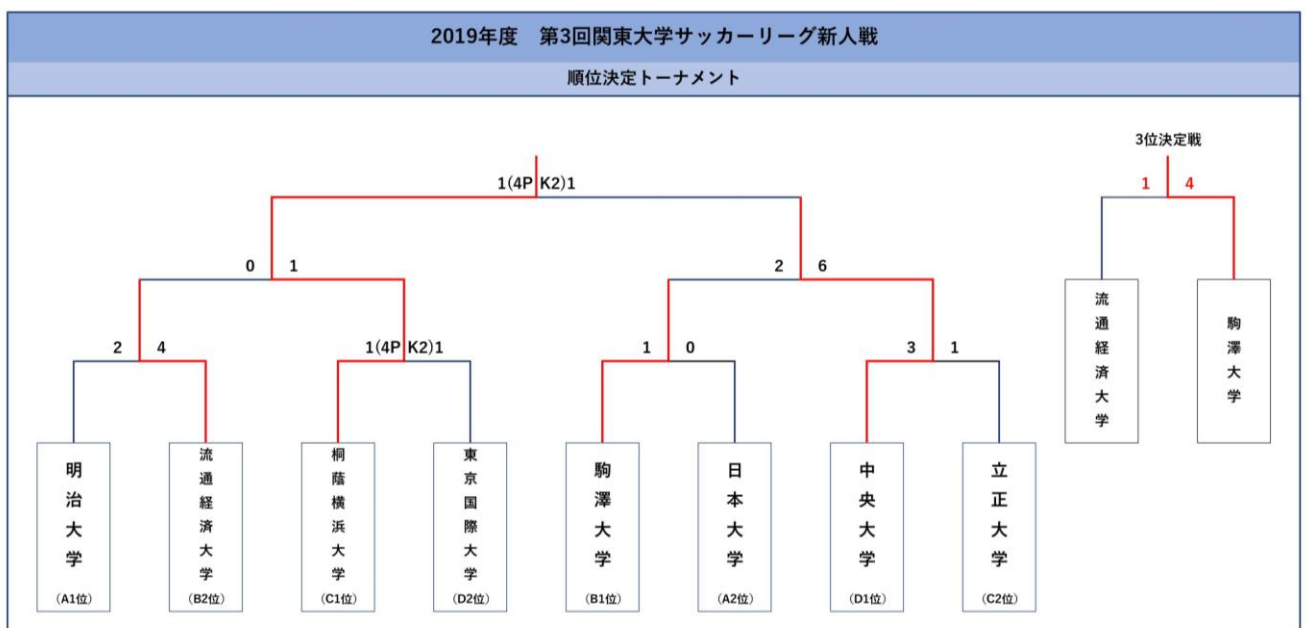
2019年度　第3回関東大学サッカーリーグ新人戦

順位決定トーナメント

1(4P K2)1

0 1

2 6

2 4

1(4P K2)1

1 0

3 1

明治大学
(A1位)

流通経済大学
(B2位)

桐蔭横浜大学
(C1位)

東京国際大学
(D2位)

駒澤大学
(B1位)

日本大学
(A2位)

中央大学
(D1位)

立正大学
(C2位)

3位決定戦

1 4

流通経済大学

駒澤大学